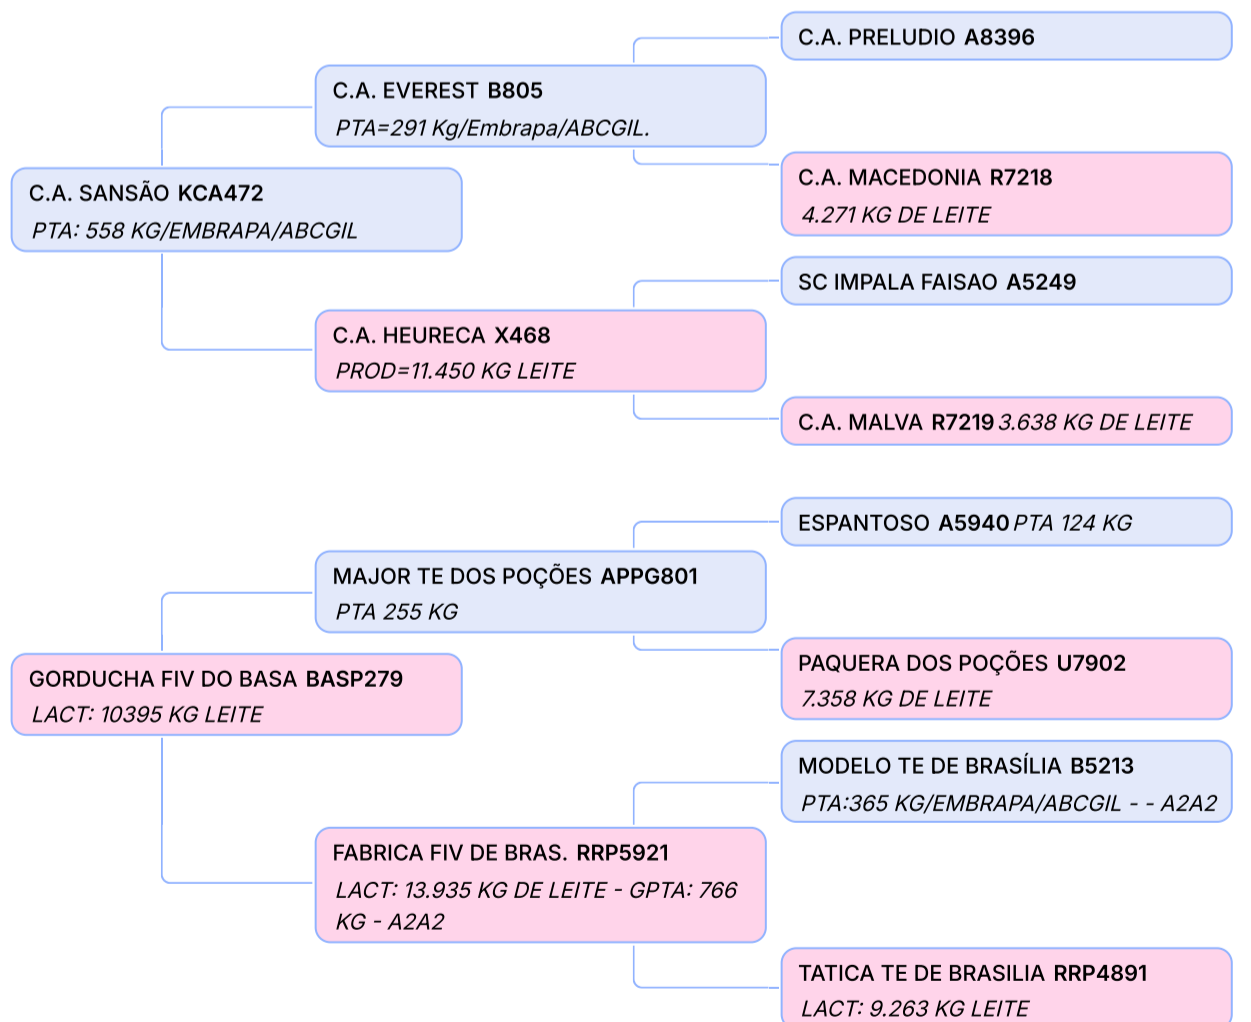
C.A. PRELUDIO A8396

C.A. EVEREST B805
PTA=291 Kg/Embrapa/ABCGIL.

C.A. MACEDONIA R7218
4.271 KG DE LEITE

C.A. SANSÃO KCA472
PTA: 558 KG/EMBRAPA/ABCGIL

SC IMPALA FAISAO A5249

C.A. HEURECA X468
PROD=11.450 KG LEITE

C.A. MALVA R7219 3.638 KG DE LEITE

ESPANTOSO A5940 PTA 124 KG

MAJOR TE DOS POÇÕES APPG801
PTA 255 KG

PAQUERA DOS POÇÕES U7902
7.358 KG DE LEITE

GORDUCHA FIV DO BASA BASP279
LACT: 10395 KG LEITE

MODELO TE DE BRASÍLIA B5213
PTA:365 KG/EMBRAPA/ABCGIL - - A2A2

FABRICA FIV DE BRAS. RRP5921
LACT: 13.935 KG DE LEITE - GPTA: 766 KG - A2A2

TATICA TE DE BRASILIA RRP4891
LACT: 9.263 KG LEITE